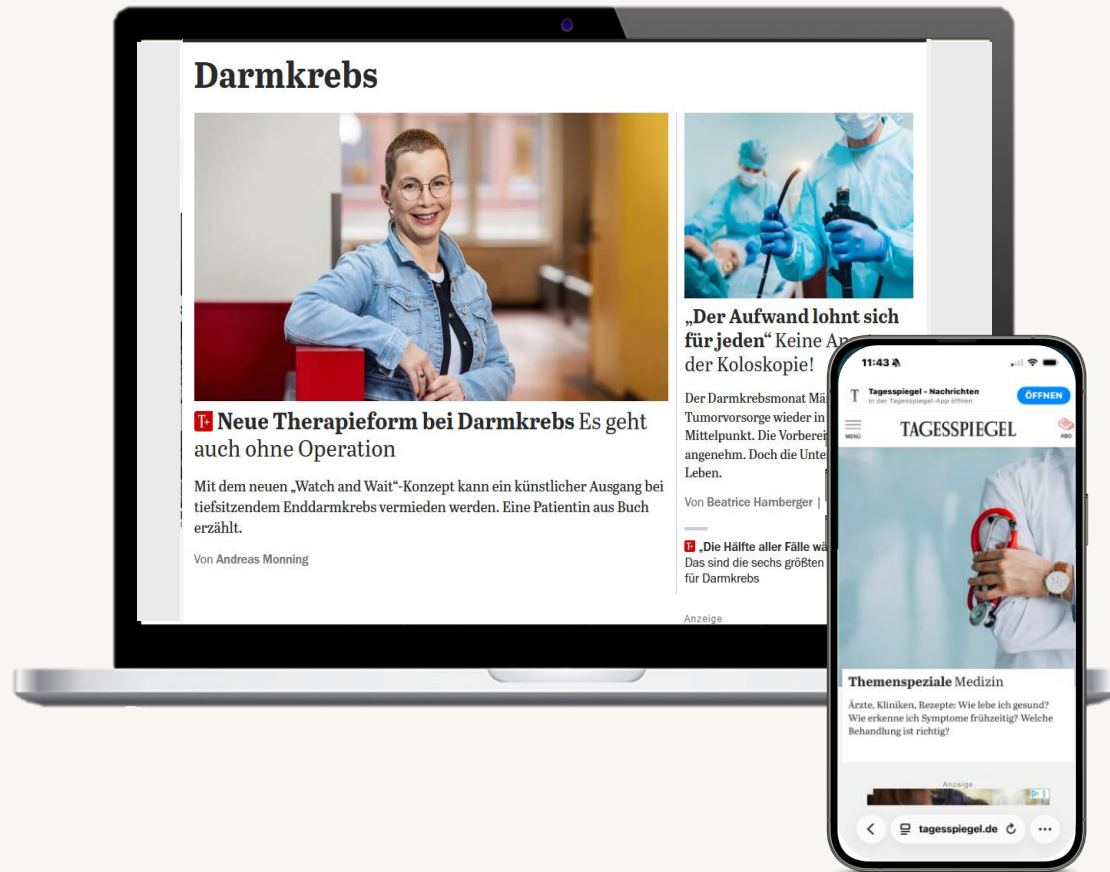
Darmkrebs

T+ Neue Therapieform bei Darmkrebs Es geht auch ohne Operation

Mit dem neuen „Watch and Wait“-Konzept kann ein künstlicher Ausgang bei tiefsitzendem Enddarmkrebs vermieden werden. Eine Patientin aus Buch erzählt.

Von Andreas Monning

„Der Aufwand lohnt sich für jeden“ Keine An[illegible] der Koloskopie!

Der Darmkrebsmonat Mä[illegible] Tumorvorsorge wieder in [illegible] Mittelpunkt. Die Vorberei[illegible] angenehm. Doch die Unte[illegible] Leben.

Von Beatrice Hamberger | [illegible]

T+ „Die Hälfte aller Fälle wä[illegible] Das sind die sechs größten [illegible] für Darmkrebs

Anzeige

11:43

T Tagesspiegel - Nachrichten
In der Tagesspiegel-App öffnen
ÖFFNEN

MENÜ
TAGESSPIEGEL
ABO

Themenspeziale Medizin

Ärzte, Kliniken, Rezepte: Wie lebe ich gesund? Wie erkenne ich Symptome frühzeitig? Welche Behandlung ist richtig?

Anzeige

tagesspiegel.de